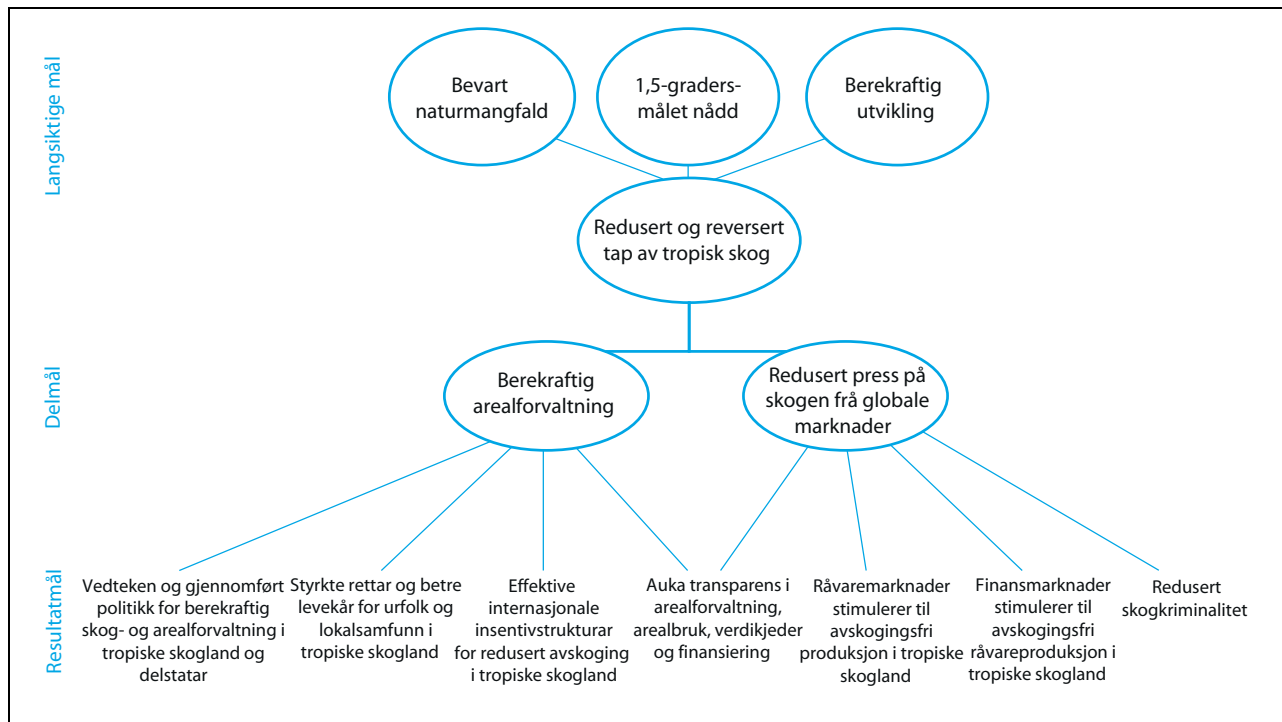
Langsiktige mål

Bevart naturmangfald

1,5-gradersmålet nådd

Berekraftig utvikling

Redusert og reversert tap av tropisk skog

Delmål

Berekraftig arealforvaltning

Redusert press på skogen frå globale marknader

Resultatmål

Vedteken og gjennomført politikk for berekraftig skog- og arealforvaltning i tropiske skogland og delstatar

Styrkte rettar og betre levekår for urfolk og lokalsamfunn i tropiske skogland

Effektive internasjonale insentivstrukturar for redusert avskoging i tropiske skogland

Auka transparens i arealforvaltning, arealbruk, verdikjeder og finansiering

Råvaremarknader stimulerer til avskogingsfri produksjon i tropiske skogland

Finansmarknader stimulerer til avskogingsfri råvareproduksjon i tropiske skogland

Redusert skogkriminalitet